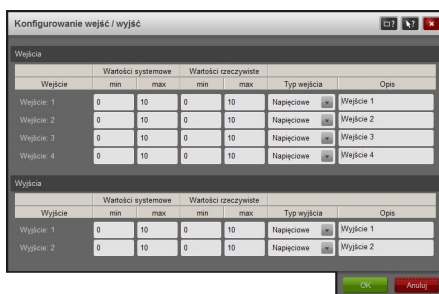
Konfigurowanie wejść / wyjść

Wejścia

| Wejście | Wartości systemowe min | Wartości systemowe max | Wartości rzeczywiste min | Wartości rzeczywiste max | Typ wejścia | Opis |
|---|---|---|---|---|---|---|
| Wejście: 1 | 0 | 10 | 0 | 10 | Napięciowe | Wejście 1 |
| Wejście: 2 | 0 | 10 | 0 | 10 | Napięciowe | Wejście 2 |
| Wejście: 3 | 0 | 10 | 0 | 10 | Napięciowe | Wejście 3 |
| Wejście: 4 | 0 | 10 | 0 | 10 | Napięciowe | Wejście 4 |

Wyjścia

| Wyjście | Wartości systemowe min | Wartości systemowe max | Wartości rzeczywiste min | Wartości rzeczywiste max | Typ wyjścia | Opis |
|---|---|---|---|---|---|---|
| Wyjście: 1 | 0 | 10 | 0 | 10 | Napięciowe | Wyjście 1 |
| Wyjście: 2 | 0 | 10 | 0 | 10 | Napięciowe | Wyjście 2 |

OK Anuluj